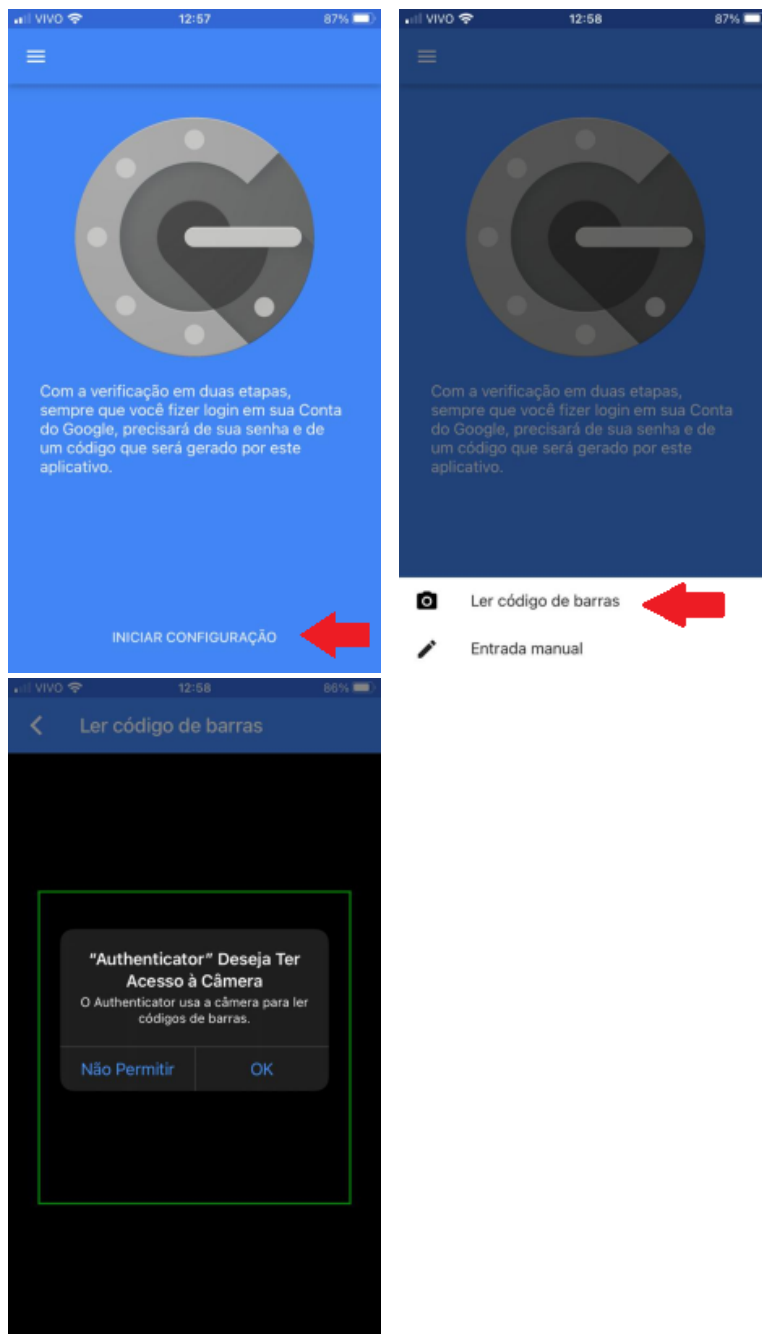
VIVO 12:57 87%

Com a verificação em duas etapas, sempre que você fizer login em sua Conta do Google, precisará de sua senha e de um código que será gerado por este aplicativo.

INICIAR CONFIGURAÇÃO

VIVO 12:58 87%

Com a verificação em duas etapas, sempre que você fizer login em sua Conta do Google, precisará de sua senha e de um código que será gerado por este aplicativo.

Ler código de barras

Entrada manual

VIVO 12:58 86%

Ler código de barras

"Authenticator" Deseja Ter Acesso à Câmera

O Authenticator usa a câmera para ler códigos de barras.

Não Permitir

OK